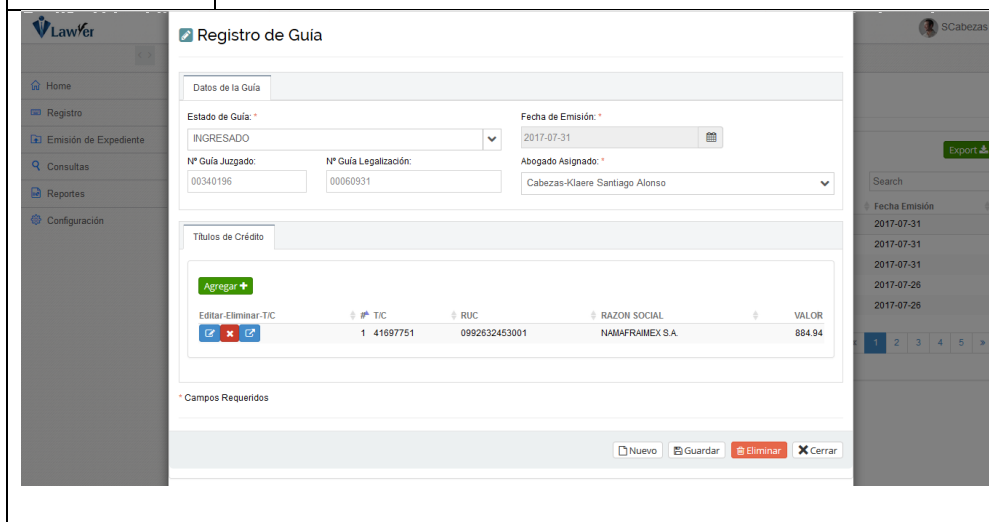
Lawyer

SCabezas

Home
Registro
Emisión de Expediente
Consultas
Reportes
Configuración

Registro de Guía

Datos de la Guía

Estado de Guía: *
INGRESADO

Fecha de Emisión: *
2017-07-31

Nº Guía Juzgado:
00340196

Nº Guía Legalización:
00060931

Abogado Asignado: *
Cabezas-Klaere Santiago Alonso

Títulos de Crédito

Agregar

| Editar-Eliminar-T/C | # | T/C | RUC | RAZON SOCIAL | VALOR |
|---|---|---|---|---|---|
| | 1 | 41697751 | 0992632453001 | NAMAFRAIMEX S.A. | 884.94 |

* Campos Requeridos

Nuevo
Guardar
Eliminar
Cerrar

Export
Search
Fecha Emisión
2017-07-31
2017-07-31
2017-07-31
2017-07-26
2017-07-26

1 2 3 4 5 »